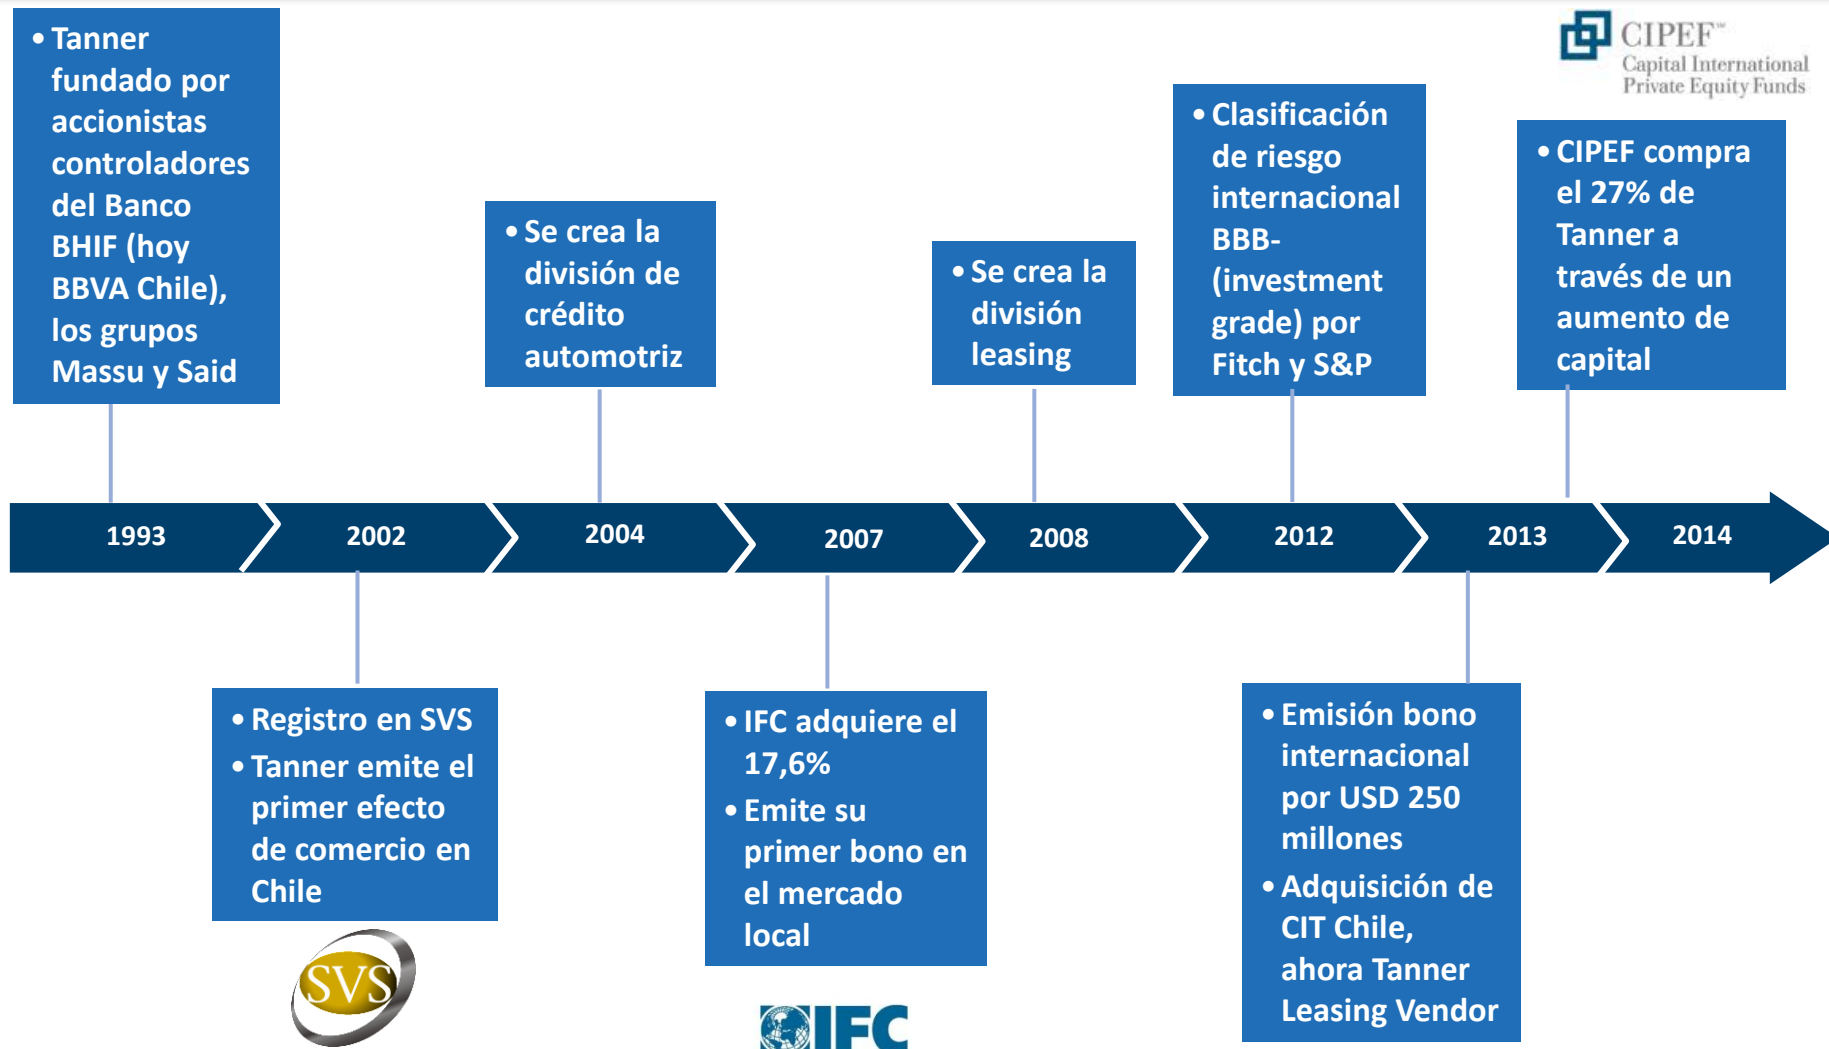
• Tanner fundado por accionistas controladores del Banco BHIF (hoy BBVA Chile), los grupos Massu y Said

• Se crea la división de crédito automotriz

• Se crea la división leasing

• Clasificación de riesgo internacional BBB- (investment grade) por Fitch y S&P

CIPEF™ Capital International Private Equity Funds

• CIPEF compra el 27% de Tanner a través de un aumento de capital

1993 2002 2004 2007 2008 2012 2013 2014

• Registro en SVS
• Tanner emite el primer efecto de comercio en Chile

SVS

• IFC adquiere el 17,6%
• Emite su primer bono en el mercado local

IFC

• Emisión bono internacional por USD 250 millones
• Adquisición de CIT Chile, ahora Tanner Leasing Vendor